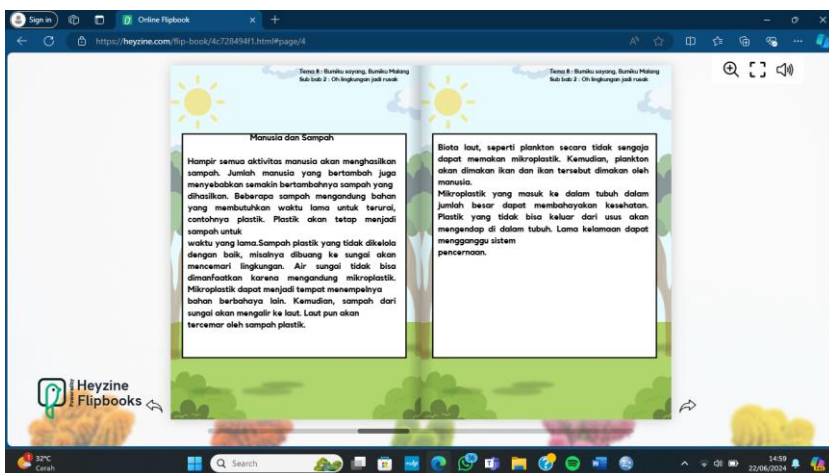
Sign in

Online Flipbook

https://heyzine.com/flip-book/4c728494f1.html#page/4

Tema 8 : Bumiku sayang, Bumiku Malang
Sub bab 2 : Oh lingkungan jadi rusak

Manusia dan Sampah

Hampir semua aktivitas manusia akan menghasilkan sampah. Jumlah manusia yang bertambah juga menyebabkan semakin bertambahnya sampah yang dihasilkan. Beberapa sampah mengandung bahan yang membutuhkan waktu lama untuk terurai, contohnya plastik. Plastik akan tetap menjadi sampah untuk
waktu yang lama.Sampah plastik yang tidak dikelola dengan baik, misalnya dibuang ke sungai akan mencemari lingkungan. Air sungai tidak bisa dimanfaatkan karena mengandung mikroplastik. Mikroplastik dapat menjadi tempat menempelnya bahan berbahaya lain. Kemudian, sampah dari sungai akan mengalir ke laut. Laut pun akan tercemar oleh sampah plastik.

Tema 8 : Bumiku sayang, Bumiku Malang
Sub bab 2 : Oh lingkungan jadi rusak

Biota laut, seperti plankton secara tidak sengaja dapat memakan mikroplastik. Kemudian, plankton akan dimakan ikan dan ikan tersebut dimakan oleh manusia.
Mikroplastik yang masuk ke dalam tubuh dalam jumlah besar dapat membahayakan kesehatan. Plastik yang tidak bisa keluar dari usus akan mengendap di dalam tubuh. Lama kelamaan dapat mengganggu sistem
pencernaan.

Heyzine Flipbooks

32°C
Cerah

Search

14:59
22/06/2024